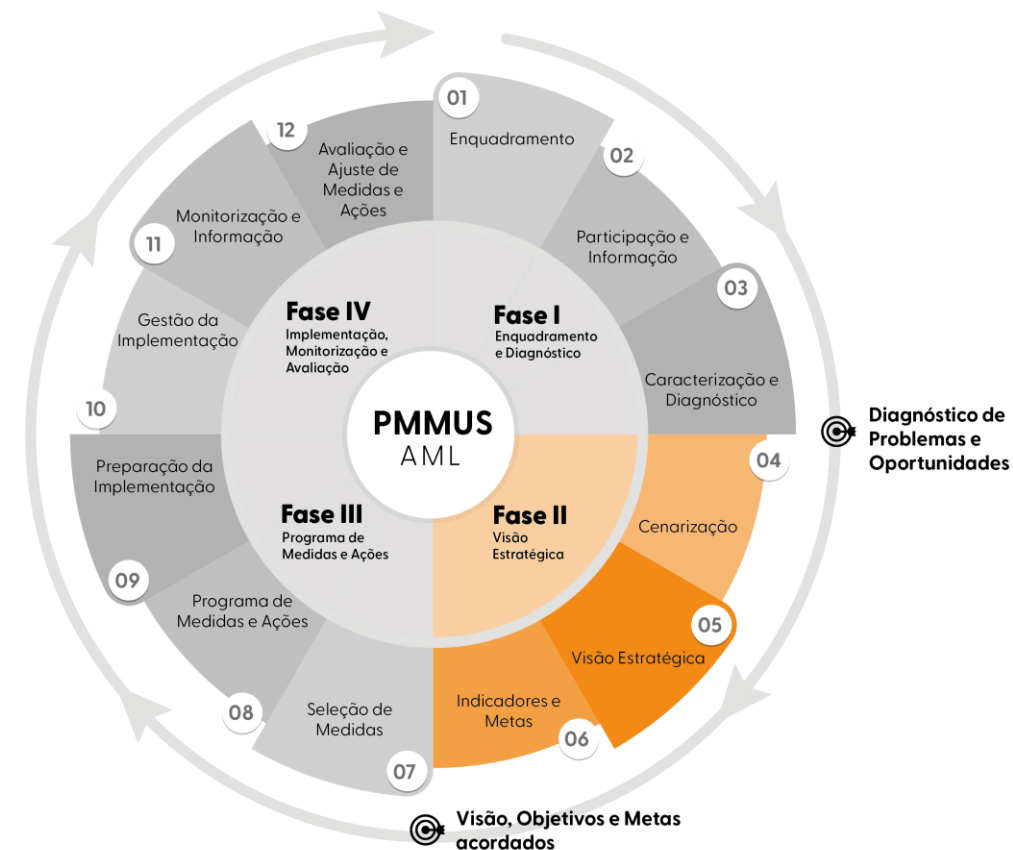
PMMUS
AML

Fase I
Enquadramento e Diagnóstico

Fase II
Visão Estratégica

Fase III
Programa de Medidas e Ações

Fase IV
Implementação, Monitorização e Avaliação

01
Enquadramento

02
Participação e Informação

03
Caracterização e Diagnóstico

Diagnóstico de Problemas e Oportunidades

04
Cenarização

05
Visão Estratégica

06
Indicadores e Metas

Visão, Objetivos e Metas acordados

07
Seleção de Medidas

08
Programa de Medidas e Ações

09
Preparação da Implementação

10
Gestão da Implementação

11
Monitorização e Informação

12
Avaliação e Ajuste de Medidas e Ações